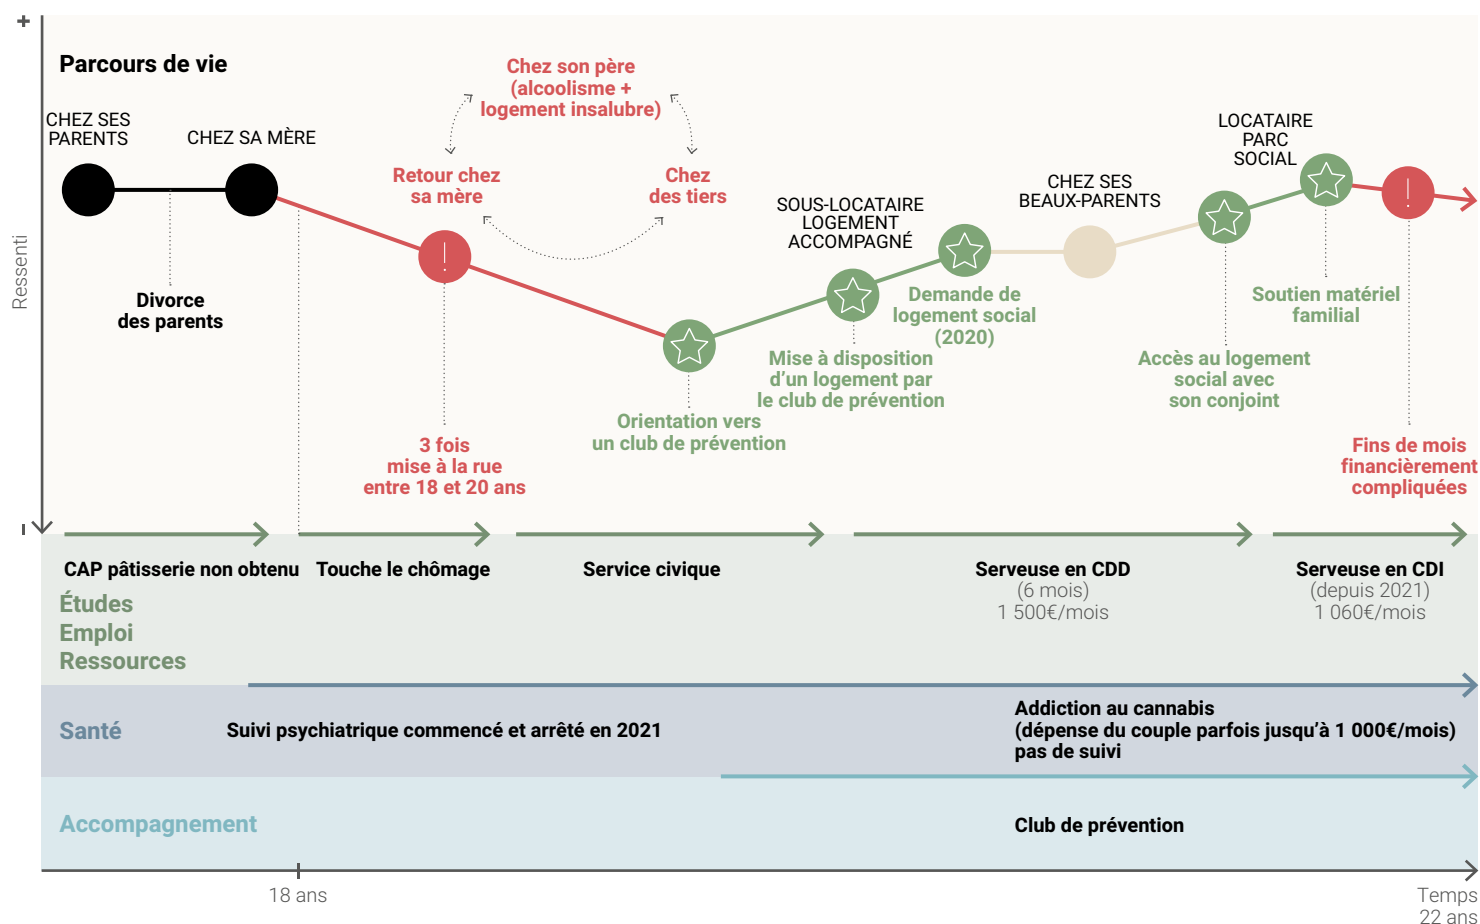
+

Parcours de vie

Ressenti

CHEZ SES PARENTS

CHEZ SA MÈRE

Divorce des parents

Chez son père (alcoolisme + logement insalubre)

Retour chez sa mère

Chez des tiers

3 fois mise à la rue entre 18 et 20 ans

Orientation vers un club de prévention

SOUS-LOCATAIRE LOGEMENT ACCOMPAGNÉ

Mise à disposition d'un logement par le club de prévention

Demande de logement social (2020)

CHEZ SES BEAUX-PARENTS

LOCATAIRE PARC SOCIAL

Accès au logement social avec son conjoint

Soutien matériel familial

Fins de mois financièrement compliquées

-

CAP pâtisserie non obtenu

Touche le chômage

Service civique

Serveuse en CDD (6 mois) 1 500€/mois

Serveuse en CDI (depuis 2021) 1 060€/mois

Études
Emploi
Ressources

Santé

Suivi psychiatrique commencé et arrêté en 2021

Addiction au cannabis (dépense du couple parfois jusqu'à 1 000€/mois) pas de suivi

Accompagnement

Club de prévention

18 ans

Temps 22 ans